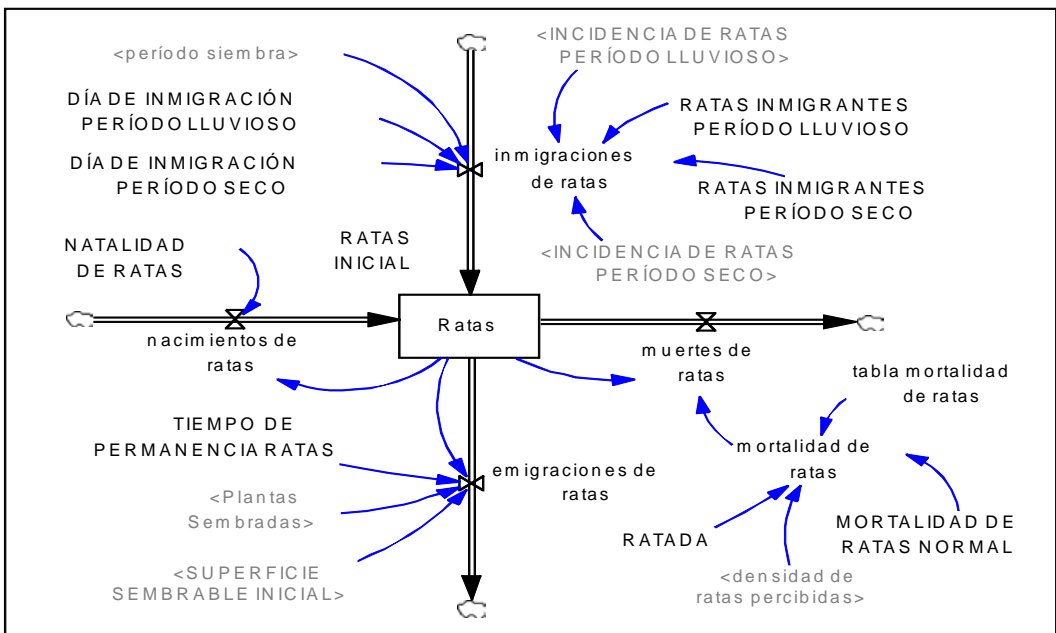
<período siembra>

DÍA DE INMIGRACIÓN PERÍODO LLUVIOSO

DÍA DE INMIGRACIÓN PERÍODO SECO

<INCIDENCIA DE RATAS PERÍODO LLUVIOSO>

RATAS INMIGRANTES PERÍODO LLUVIOSO

inmigraciones de ratas

RATAS INMIGRANTES PERÍODO SECO

<INCIDENCIA DE RATAS PERÍODO SECO>

NATALIDAD DE RATAS

RATAS INICIAL

Ratas

nacimientos de ratas

muertes de ratas

tabla mortalidad de ratas

mortalidad de ratas

TIEMPO DE PERMANENCIA RATAS

emigraciones de ratas

<Plantas Sembradas>

<SUPERFICIE SEMBRABLE INICIAL>

RATADA

<densidad de ratas percibidas>

MORTALIDAD DE RATAS NORMAL